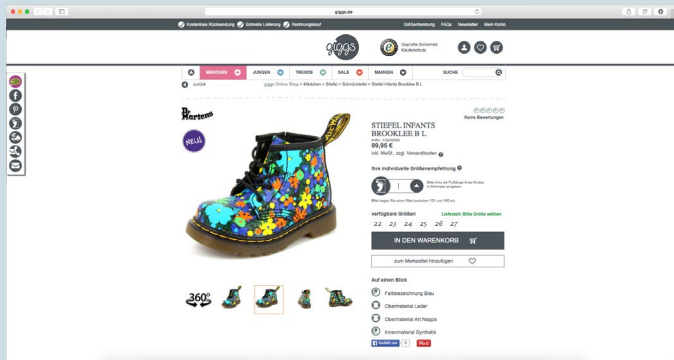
giggs.de

Kostenlose Rücksendung Schnelle Lieferung Rechnungskauf

Größenberatung FAQs Newsletter Mein Konto

giggs

Geprüfte Sicherheit Käuferschutz

MÄDCHEN JUNGEN TRENDS SALE MARKEN SUCHE

zurück

giggs Online Shop › Mädchen › Stiefel › Schnürstiefel › Stiefel Infants Brooklee B L

Dr. Martens

NEU

Keine Bewertungen

STIEFEL INFANTS BROOKLEE B L

89,95 €

inkl. MwSt., zzgl. Versandkosten

Ihre individuelle Größenempfehlung

1

verfügbare Größen

Lieferzeit: Bitte Größe wählen

22 23 24 25 26 27

IN DEN WARENKORB

zum Merkzettel hinzufügen

360°

Auf einen Blick

Farbbezeichnung Blau

Obermaterial Leder

Obermaterial Art Nappa

Innenmaterial Synthetik

Gefällt mir 0

Pin it